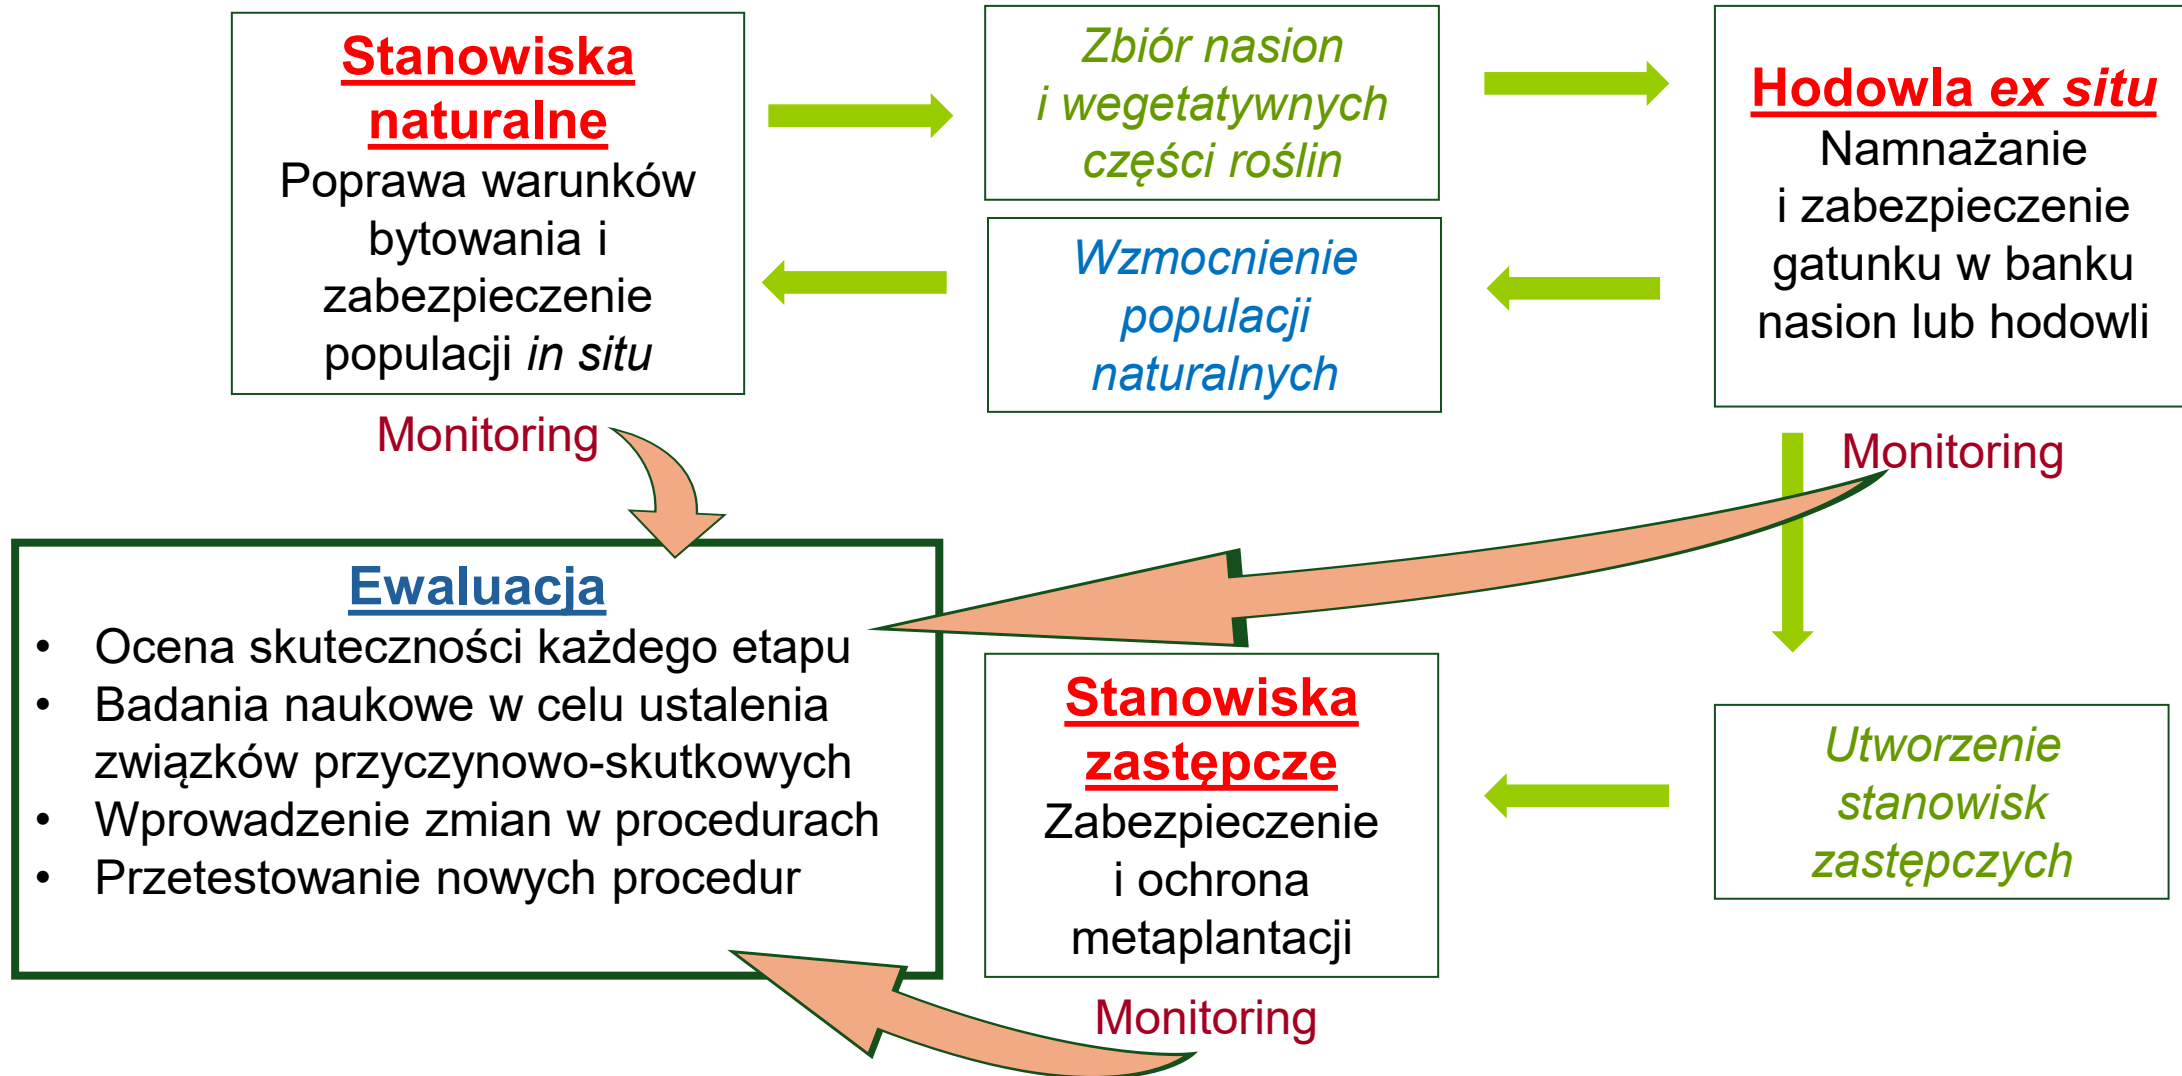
Stanowiska naturalne
Poprawa warunków bytowania i zabezpieczenie populacji *in situ*

Zbiór nasion i wegetatywnych części roślin

Hodowla *ex situ*
Namnażanie i zabezpieczenie gatunku w banku nasion lub hodowli

Wzmocnienie populacji naturalnych

Monitoring

Monitoring

Ewaluacja
- Ocena skuteczności każdego etapu
- Badania naukowe w celu ustalenia związków przyczynowo-skutkowych
- Wprowadzenie zmian w procedurach
- Przetestowanie nowych procedur

Stanowiska zastępcze
Zabezpieczenie i ochrona metaplantacji

Utworzenie stanowisk zastępczych

Monitoring